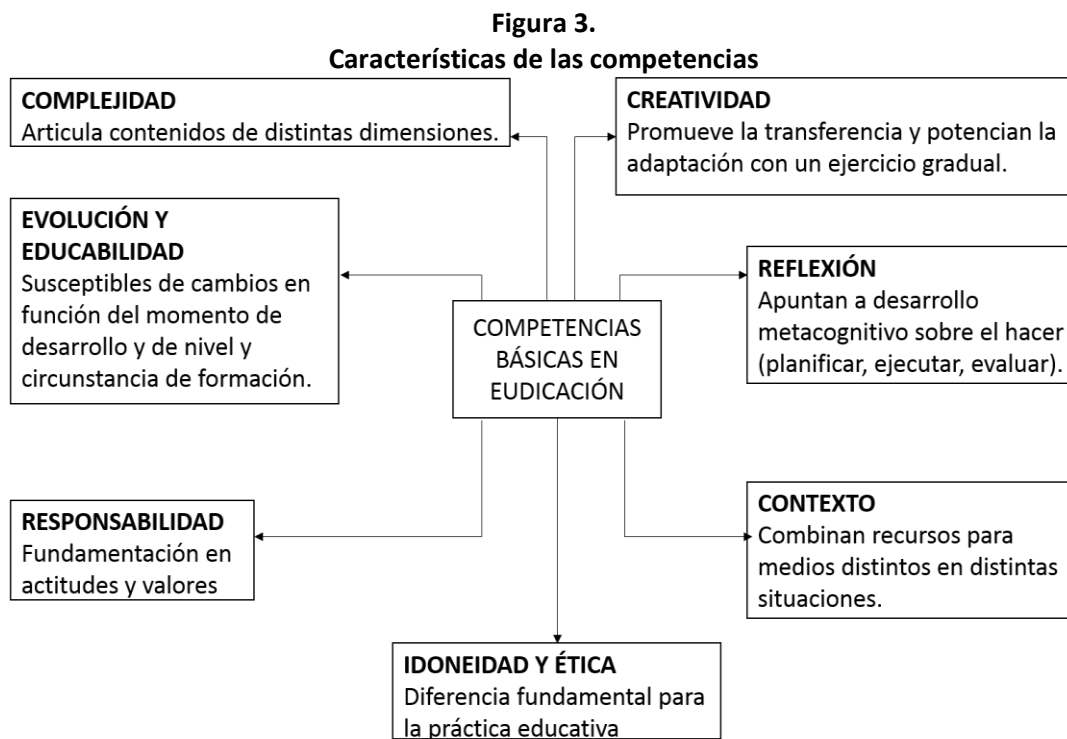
**Figura 3.**
**Características de las competencias**

**COMPLEJIDAD**
Articula contenidos de distintas dimensiones.

**CREATIVIDAD**
Promueve la transferencia y potencian la adaptación con un ejercicio gradual.

**EVOLUCIÓN Y EDUCABILIDAD**
Susceptibles de cambios en función del momento de desarrollo y de nivel y circunstancia de formación.

COMPETENCIAS BÁSICAS EN EUDICACIÓN

**REFLEXIÓN**
Apuntan a desarrollo metacognitivo sobre el hacer (planificar, ejecutar, evaluar).

**RESPONSABILIDAD**
Fundamentación en actitudes y valores

**CONTEXTO**
Combinan recursos para medios distintos en distintas situaciones.

**IDONEIDAD Y ÉTICA**
Diferencia fundamental para la práctica educativa